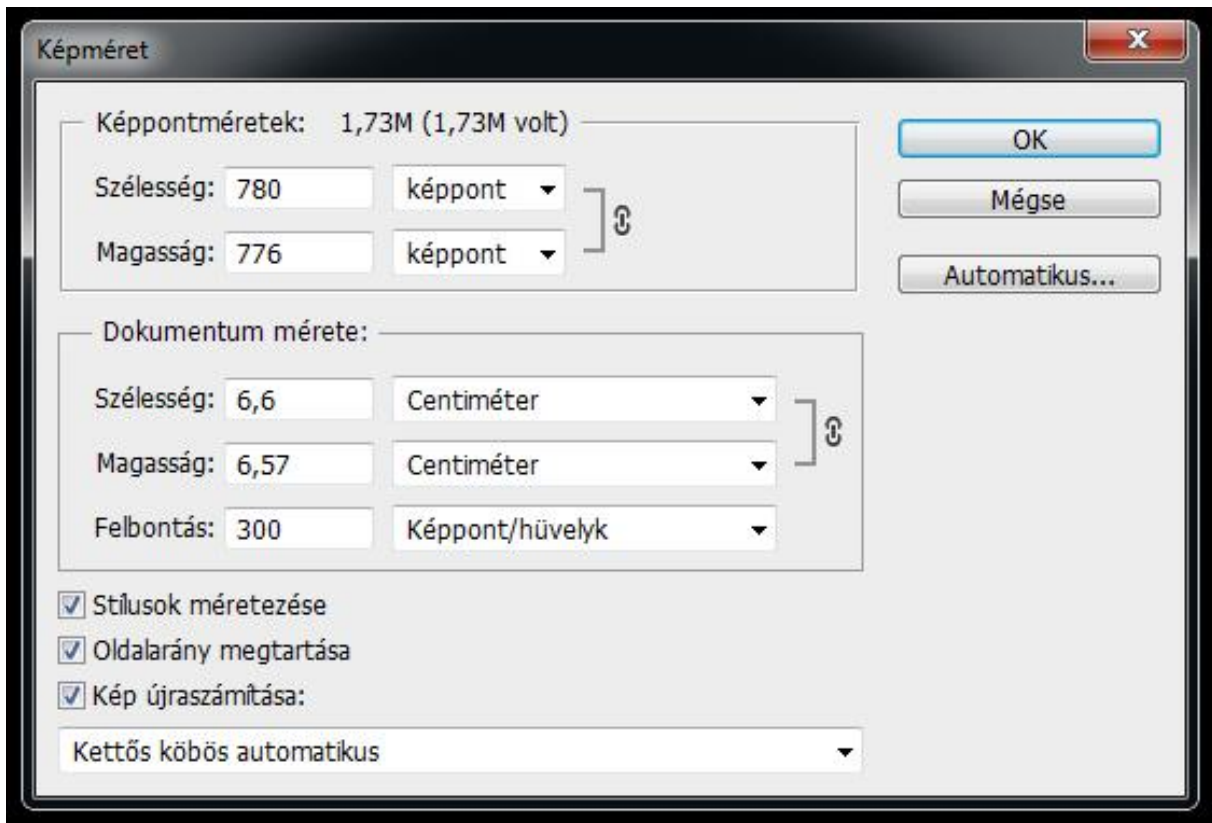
Képméret

Képpontméretek: 1,73M (1,73M volt)

Szélesség: 780 képpont

Magasság: 776 képpont

OK

Mégse

Automatikus...

Dokumentum mérete:

Szélesség: 6,6 Centiméter

Magasság: 6,57 Centiméter

Felbontás: 300 Képpont/hüvelyk

Stílusok méretezése

Oldalarány megtartása

Kép újraszámítása:

Kettős köbös automatikus